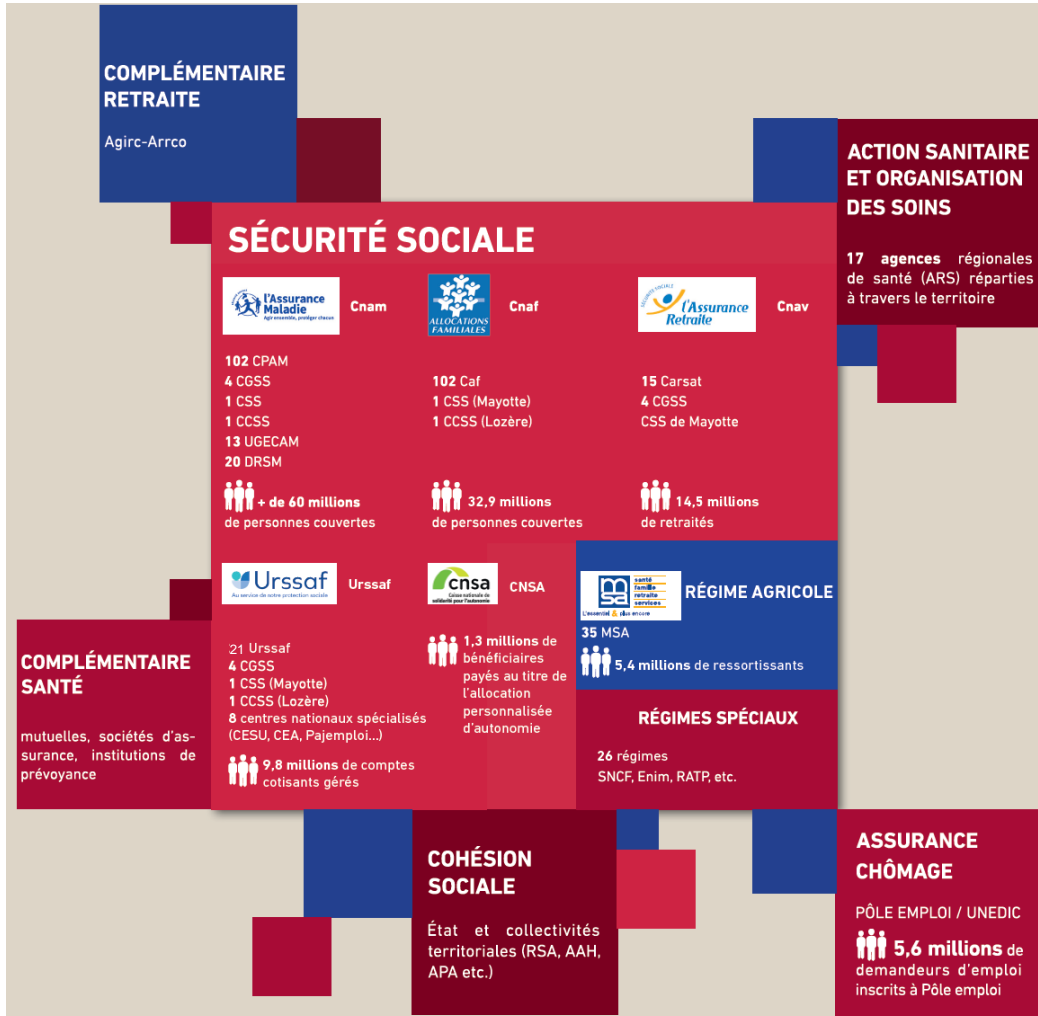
COMPLÉMENTAIRE RETRAITE

Agirc-Arrco

ACTION SANITAIRE ET ORGANISATION DES SOINS

17 agences régionales de santé (ARS) réparties à travers le territoire

SÉCURITÉ SOCIALE

l'Assurance Maladie
Agir ensemble, protéger chacun

Cnam

102 CPAM
4 CGSS
1 CSS
1 CCSS
13 UGECAM
20 DRSM

+ de 60 millions de personnes couvertes

ALLOCATIONS FAMILIALES

Cnaf

102 Caf
1 CSS (Mayotte)
1 CCSS (Lozère)

32,9 millions de personnes couvertes

SÉCURITÉ SOCIALE
l'Assurance Retraite

Cnav

15 Carsat
4 CGSS
CSS de Mayotte

14,5 millions de retraités

Urssaf
Au service de notre protection sociale

Urssaf

21 Urssaf
4 CGSS
1 CSS (Mayotte)
1 CCSS (Lozère)
8 centres nationaux spécialisés (CESU, CEA, Pajemploi...)

9,8 millions de comptes cotisants gérés

cnsa
Caisse nationale de solidarité pour l'autonomie

CNSA

1,3 millions de bénéficiaires payés au titre de l'allocation personnalisée d'autonomie

msa
santé famille retraite services
L'essentiel & plus encore

RÉGIME AGRICOLE

35 MSA

5,4 millions de ressortissants

RÉGIMES SPÉCIAUX

26 régimes
SNCF, Enim, RATP, etc.

COMPLÉMENTAIRE SANTÉ

mutuelles, sociétés d'assurance, institutions de prévoyance

COHÉSION SOCIALE

État et collectivités territoriales (RSA, AAH, APA etc.)

ASSURANCE CHÔMAGE

PÔLE EMPLOI / UNEDIC

5,6 millions de demandeurs d'emploi inscrits à Pôle emploi